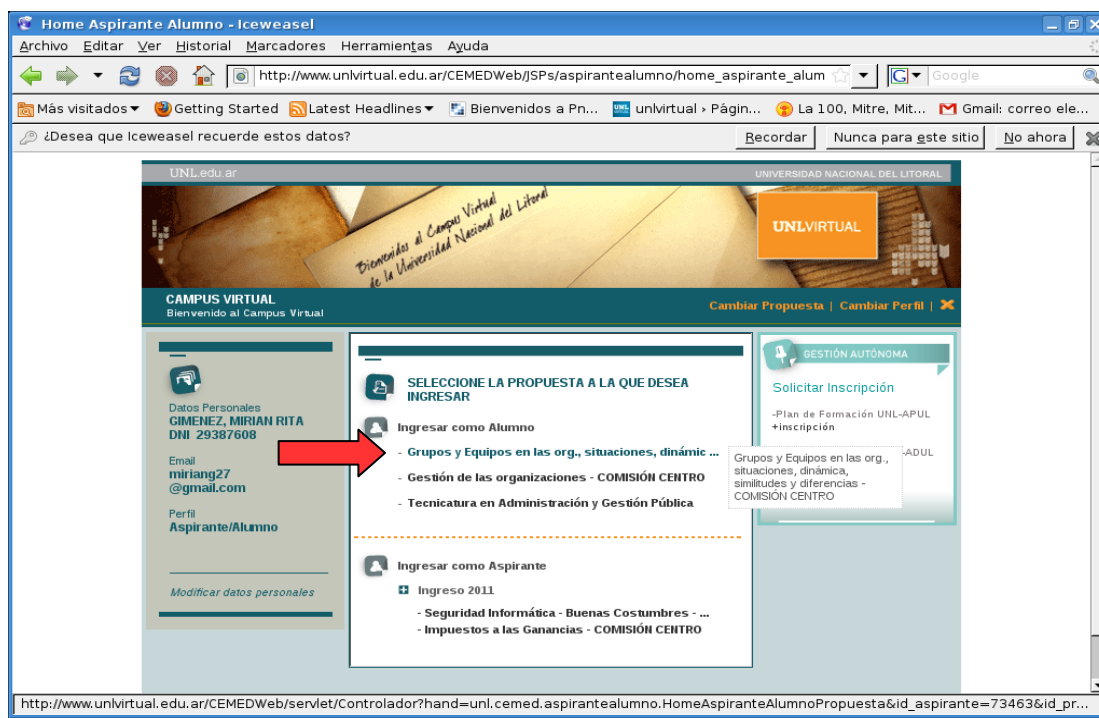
Home Aspirante Alumno - Iceweasel

Archivo Editar Ver Historial Marcadores Herramientas Ayuda

http://www.unlvirtual.edu.ar/CEMEDWeb/JSPs/aspirantealumno/home_aspirante_alum

Google

Más visitados▾ Getting Started Latest Headlines▾ Bienvenidos a Pn... unlvirtual › Págin... La 100, Mitre, Mit... Gmail: correo ele...

¿Desea que Iceweasel recuerde estos datos?

Recordar Nunca para este sitio No ahora

UNL.edu.ar

UNIVERSIDAD NACIONAL DEL LITORAL

Bienvenidos al Campus Virtual de la Universidad Nacional del Litoral

UNLVIRTUAL

CAMPUS VIRTUAL
Bienvenido al Campus Virtual

Cambiar Propuesta | Cambiar Perfil |

Datos Personales
GIMENEZ, MIRIAN RITA
DNI 29387608

Email
miriang27
@gmail.com

Perfil
Aspirante/Alumno

Modificar datos personales

SELECCIONE LA PROPUESTA A LA QUE DESEA INGRESAR

Ingresar como Alumno

- Grupos y Equipos en las org., situaciones, dinámic ...

- Gestión de las organizaciones - COMISIÓN CENTRO

- Tecnicatura en Administración y Gestión Pública

Grupos y Equipos en las org., situaciones, dinámica, similitudes y diferencias - COMISIÓN CENTRO

Ingresar como Aspirante

Ingreso 2011

- Seguridad Informática - Buenas Costumbres - ...

- Impuestos a las Ganancias - COMISIÓN CENTRO

GESTIÓN AUTÓNOMA

Solicitar Inscripción

-Plan de Formación UNL-APUL
+inscripción

-ADUL

http://www.unlvirtual.edu.ar/CEMEDWeb/servlet/Controlador?hand=unl.cemed.aspirantealumno.HomeAspiranteAlumnoPropuesta&id_aspirante=73463&id_pr...